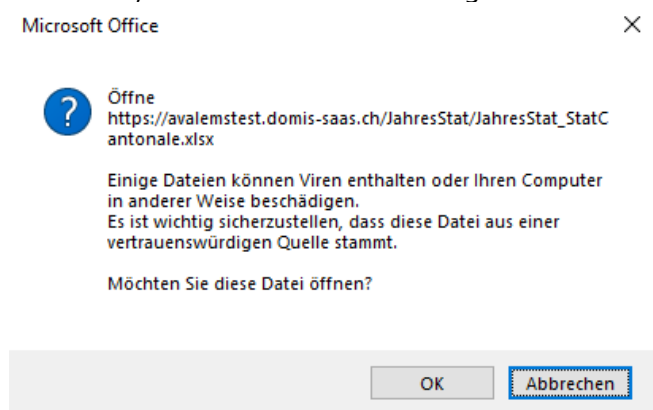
Microsoft Office

×

?

Öffne
https://avalemstest.domis-saas.ch/JahresStat/JahresStat_StatCantonale.xlsx

Einige Dateien können Viren enthalten oder Ihren Computer in anderer Weise beschädigen.
Es ist wichtig sicherzustellen, dass diese Datei aus einer vertrauenswürdigen Quelle stammt.

Möchten Sie diese Datei öffnen?

OK

Abbrechen